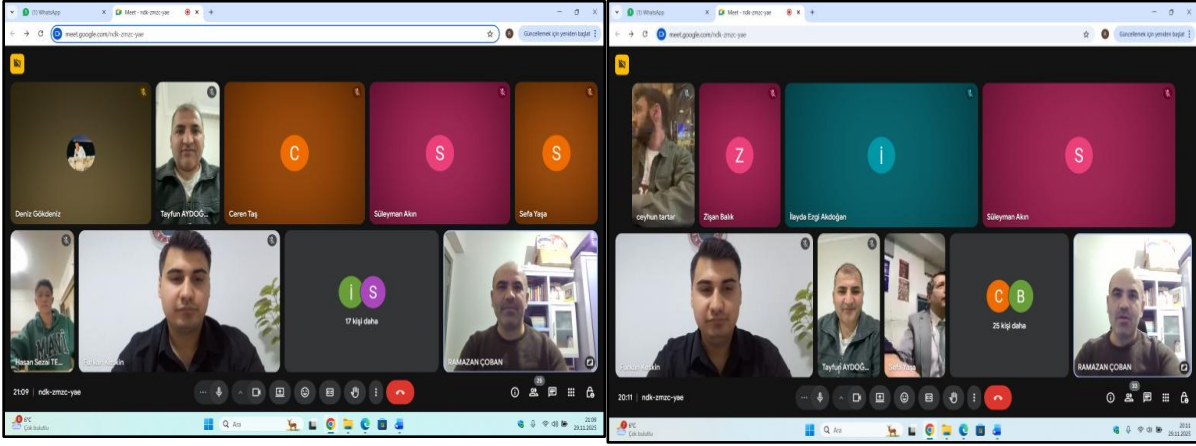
(1) WhatsApp
Meet - ndk-zmzc-yae
meet.google.com/ndk-zmzc-yae
Güncellemek için yeniden başlat

C
S
S
İ
S
Deniz Gökdeniz
Tayfun AYDOĞ...
Ceren Taş
Süleyman Akın
Sefa Yaşa
17 kişi daha
Hasan Sezai TE...
Furkan Akın
RAMAZAN ÇOBAN
21:09 | ndk-zmzc-yae
25
6°C
Çok bulutlu
Ara
21:09
25.11.2025

(1) WhatsApp
Meet - ndk-zmzc-yae
meet.google.com/ndk-zmzc-yae
Güncellemek için yeniden başlat

Z
İ
S
C
B
ceyhun tartar
Zişan Balık
İlayda Ezgi Akdoğan
Süleyman Akın
25 kişi daha
Furkan Akın
Tayfun AYDOĞ...
Sefa Yaşa
RAMAZAN ÇOBAN
20:11 | ndk-zmzc-yae
33
6°C
Çok bulutlu
Ara
20:11
25.11.2025